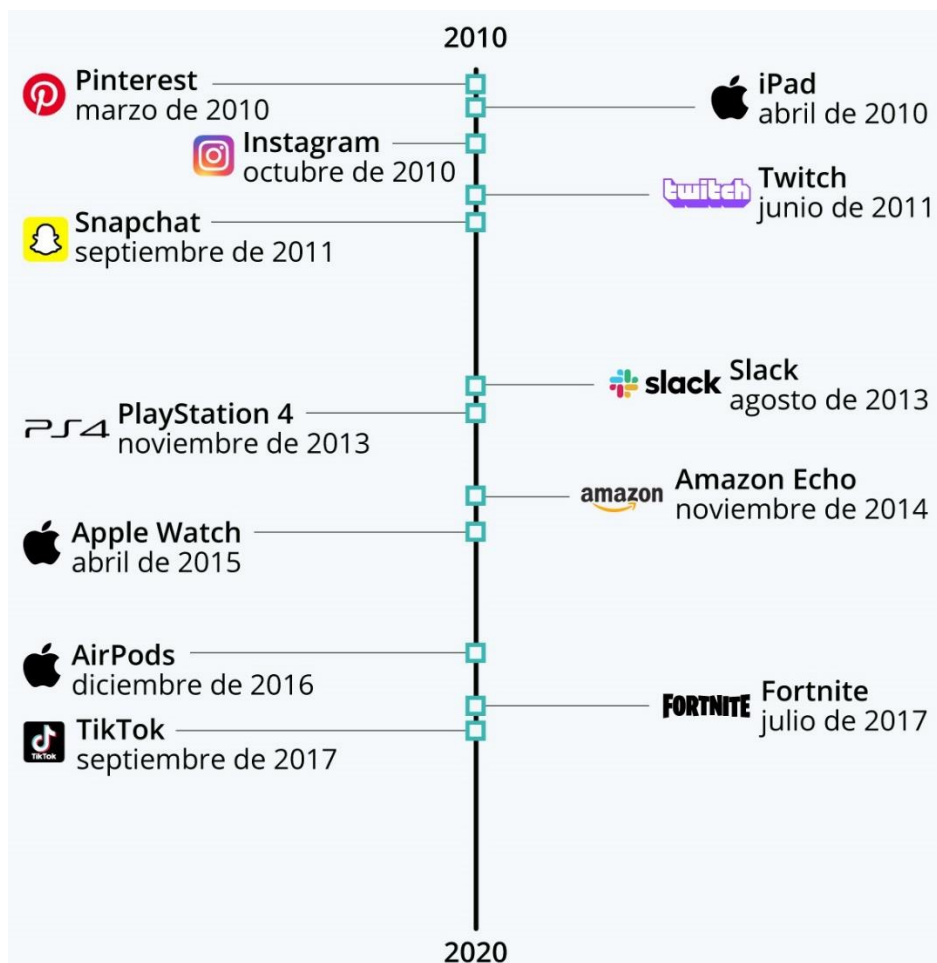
2010

Pinterest
marzo de 2010

iPad
abril de 2010

Instagram
octubre de 2010

twitch Twitch
junio de 2011

Snapchat
septiembre de 2011

slack Slack
agosto de 2013

PS4 PlayStation 4
noviembre de 2013

amazon Amazon Echo
noviembre de 2014

Apple Watch
abril de 2015

AirPods
diciembre de 2016

FORTNITE Fortnite
julio de 2017

TikTok TikTok
septiembre de 2017

2020